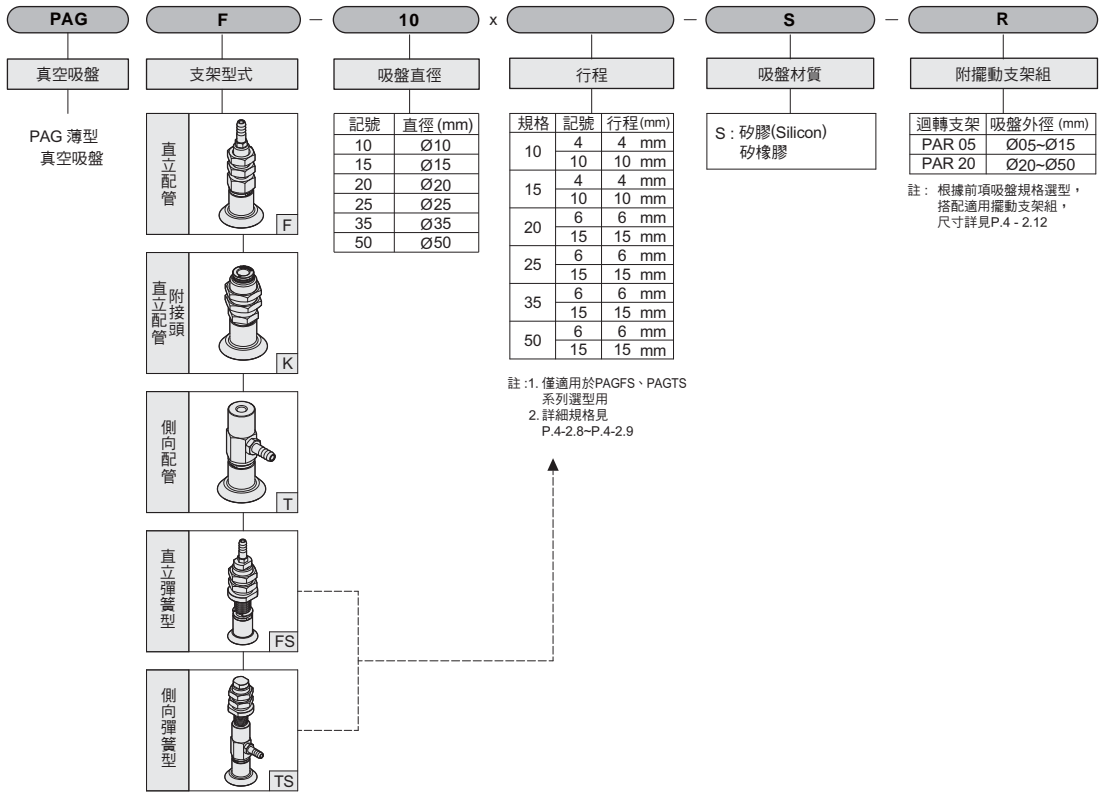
PAG

F

—

10

x

—

S

—

R

真空吸盤

PAG 薄型
真空吸盤

支架型式

直立配管

F

直立配管附接頭

K

側向配管

T

直立彈簧型

FS

側向彈簧型

TS

吸盤直徑

| 記號 | 直徑(mm) |
|---|---|
| 10 | Ø10 |
| 15 | Ø15 |
| 20 | Ø20 |
| 25 | Ø25 |
| 35 | Ø35 |
| 50 | Ø50 |

行程

| 規格 | 記號 | 行程(mm) |
|---|---|---|
| 10 | 4 | 4 mm |
|  | 10 | 10 mm |
| 15 | 4 | 4 mm |
|  | 10 | 10 mm |
| 20 | 6 | 6 mm |
|  | 15 | 15 mm |
| 25 | 6 | 6 mm |
|  | 15 | 15 mm |
| 35 | 6 | 6 mm |
|  | 15 | 15 mm |
| 50 | 6 | 6 mm |
|  | 15 | 15 mm |

註 :1. 僅適用於PAGFS、PAGTS 系列選型用
2. 詳細規格見 P.4-2.8~P.4-2.9

吸盤材質

S : 矽膠(Silicon)
矽橡膠

附擺動支架組

| 迴轉支架 | 吸盤外徑 (mm) |
|---|---|
| PAR 05 | Ø05~Ø15 |
| PAR 20 | Ø20~Ø50 |

註： 根據前項吸盤規格選型，搭配適用擺動支架組，尺寸詳見P.4 - 2.12